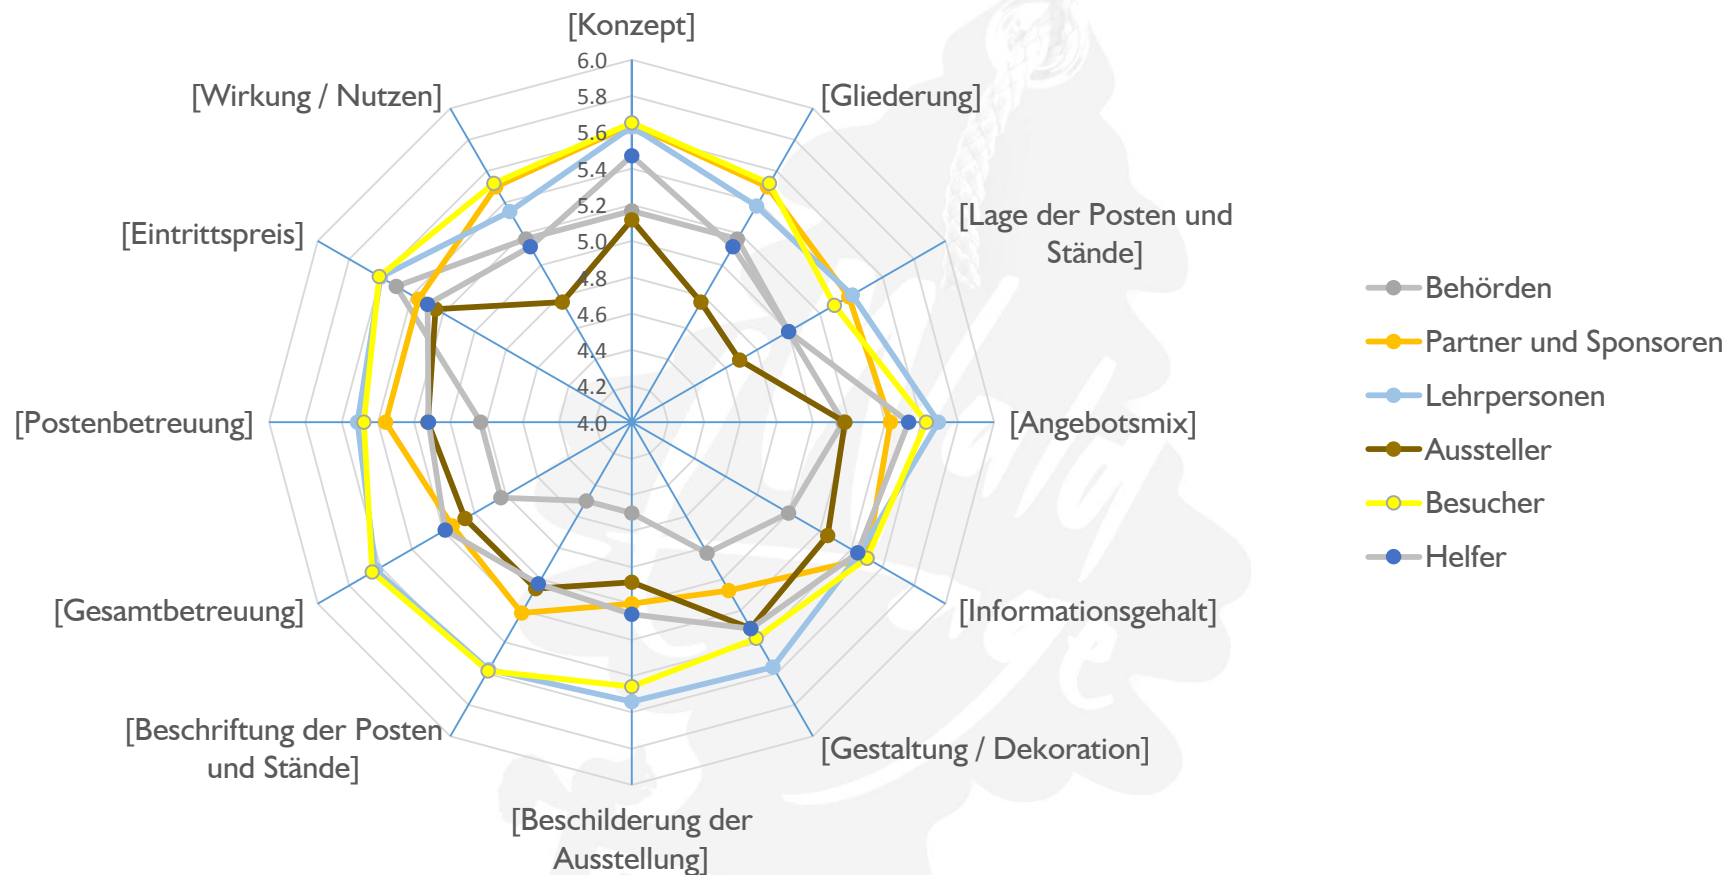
[Konzept]
6.0
5.8
5.6
5.4
5.2
5.0
4.8
4.6
4.4
4.2
4.0
[Gliederung]
[Lage der Posten und Stände]
[Angebotsmix]
[Informationsgehalt]
[Gestaltung / Dekoration]
[Beschilderung der Ausstellung]
[Beschriftung der Posten und Stände]
[Gesamtbetreuung]
[Postenbetreuung]
[Eintrittspreis]
[Wirkung / Nutzen]

Behörden
Partner und Sponsoren
Lehrpersonen
Aussteller
Besucher
Helfer